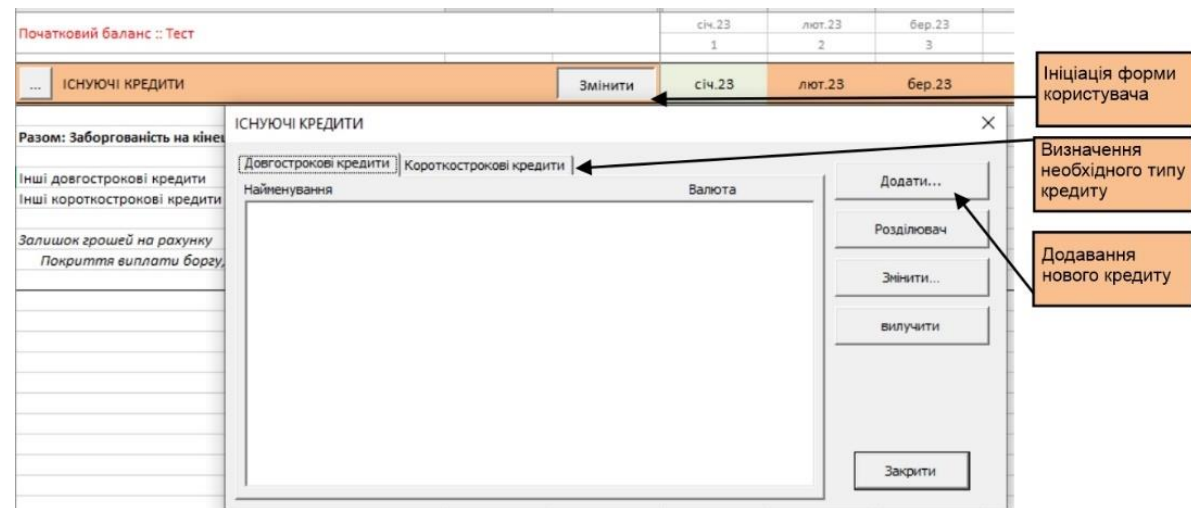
Початковий баланс :: Тест

| січ.23 | лют.23 | бер.23 |
|---|---|---|
| 1 | 2 | 3 |

... ІСНУЮЧІ КРЕДИТИ Змінити січ.23 лют.23 бер.23

Ініціація форми користувача

Разом: Заборгованість на кінец

Інші довгострокові кредити
Інші короткострокові кредити

Залишок грошей на рахунку
Покриття виплати боргу,

ІСНУЮЧІ КРЕДИТИ ×

Довгострокові кредити | Короткострокові кредити

Найменування Валюта

Додати...
Розділювач
Змінити...
вилучити
Закрити

Визначення необхідного типу кредиту

Додавання нового кредиту